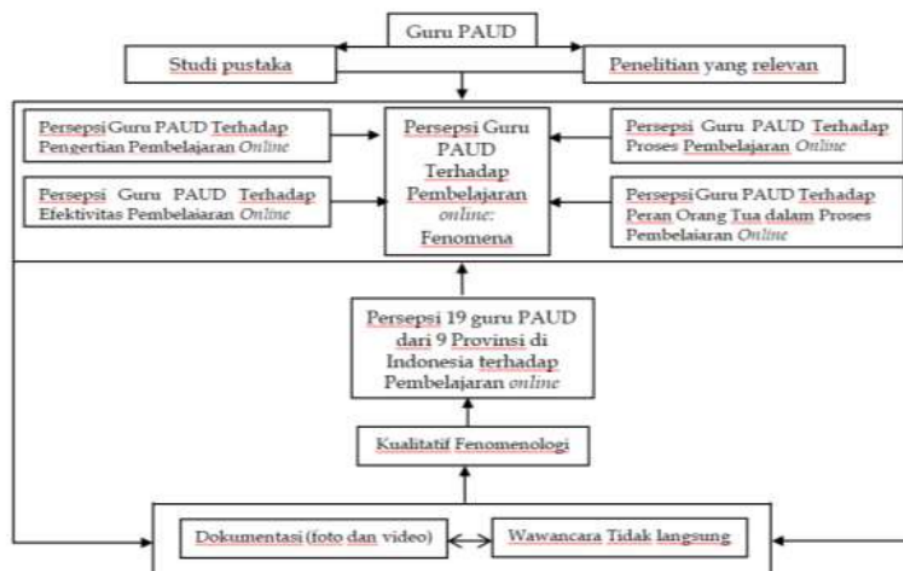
Guru PAUD

Studi pustaka

Penelitian yang relevan

Persepsi Guru PAUD Terhadap Pengertian Pembelajaran *Online*

Persepsi Guru PAUD Terhadap Efektivitas Pembelajaran *Online*

Persepsi Guru PAUD Terhadap Pembelajaran *online:* Fenomena

Persepsi Guru PAUD Terhadap Proses Pembelajaran *Online*

Persepsi Guru PAUD Terhadap Peran Orang Tua dalam Proses Pembelajaran *Online*

Persepsi 19 guru PAUD dari 9 Provinsi di Indonesia terhadap Pembelajaran *online*

Kualitatif Fenomenologi

Dokumentasi (foto dan video)

Wawancara Tidak langsung